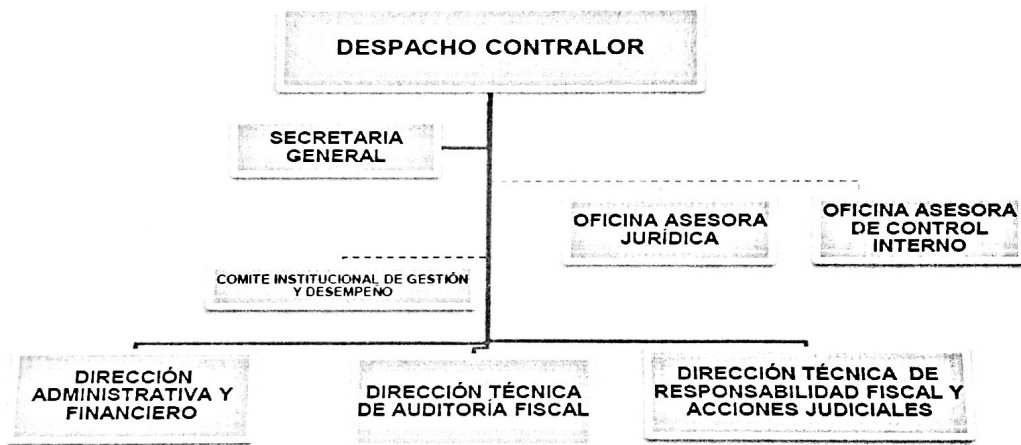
DESPACHO CONTRALOR

SECRETARIA GENERAL

OFICINA ASESORA JURÍDICA

OFICINA ASESORA DE CONTROL INTERNO

COMITE INSTITUCIONAL DE GESTIÓN Y DESEMPENO

DIRECCIÓN ADMINISTRATIVA Y FINANCIERO

DIRECCIÓN TÉCNICA DE AUDITORÍA FISCAL

DIRECCIÓN TÉCNICA DE RESPONSABILIDAD FISCAL Y ACCIONES JUDICIALES